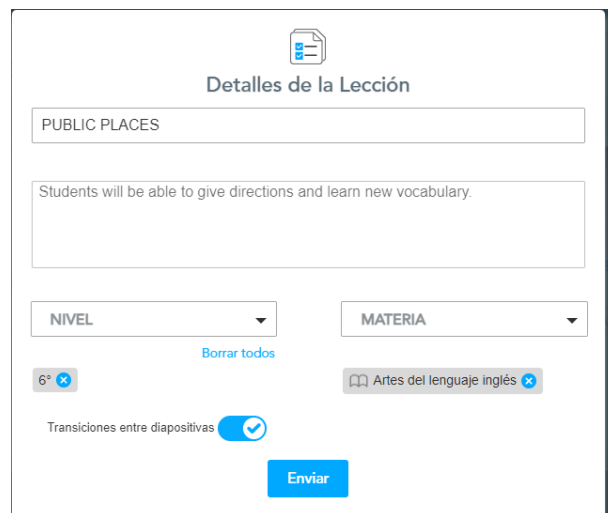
Detalles de la Lección

PUBLIC PLACES

Students will be able to give directions and learn new vocabulary.

NIVEL

MATERIA

Borrar todos

6°

Artes del lenguaje inglés

Transiciones entre diapositivas

Enviar